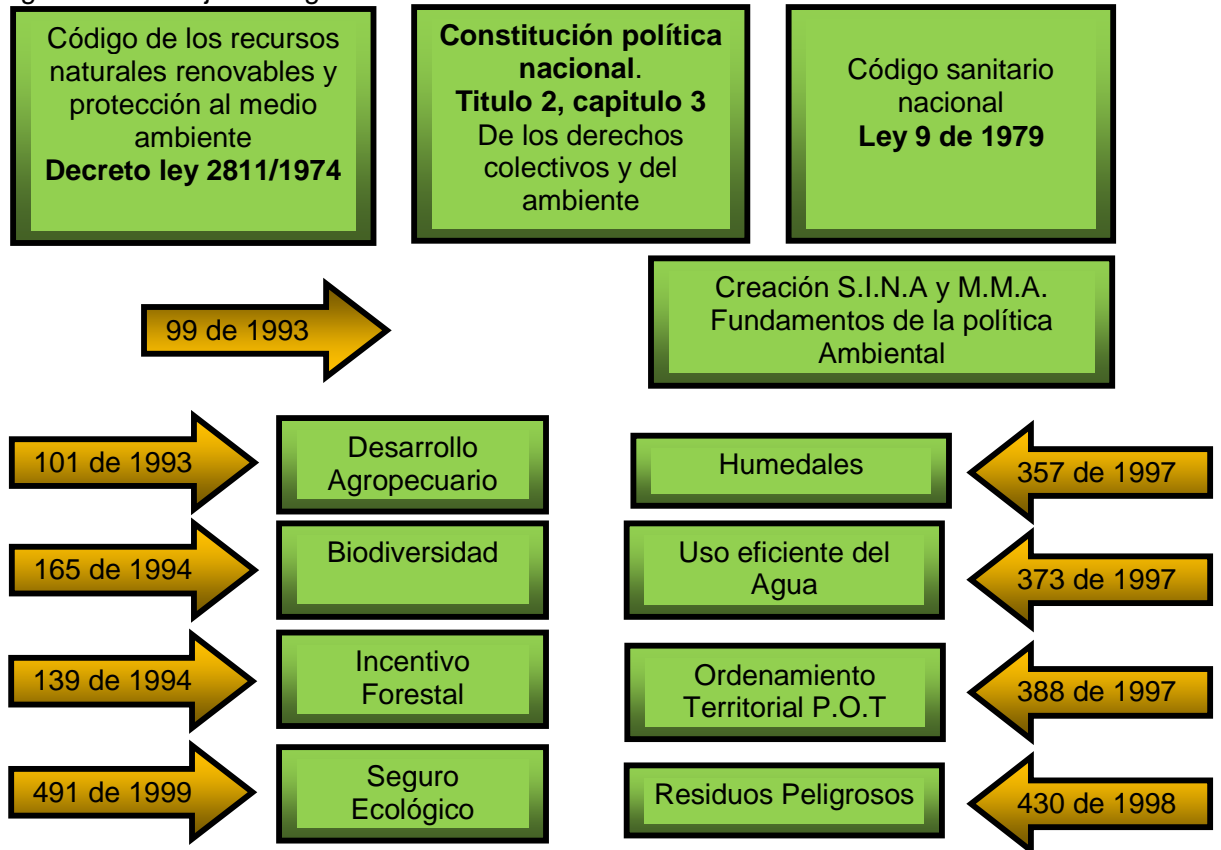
Código de los recursos naturales renovables y protección al medio ambiente
**Decreto ley 2811/1974**

**Constitución política nacional**.
**Titulo 2, capitulo 3**
De los derechos colectivos y del ambiente

Código sanitario nacional
**Ley 9 de 1979**

99 de 1993

Creación S.I.N.A y M.M.A. Fundamentos de la política Ambiental

101 de 1993

Desarrollo Agropecuario

Humedales

357 de 1997

165 de 1994

Biodiversidad

Uso eficiente del Agua

373 de 1997

139 de 1994

Incentivo Forestal

Ordenamiento Territorial P.O.T

388 de 1997

491 de 1999

Seguro Ecológico

Residuos Peligrosos

430 de 1998